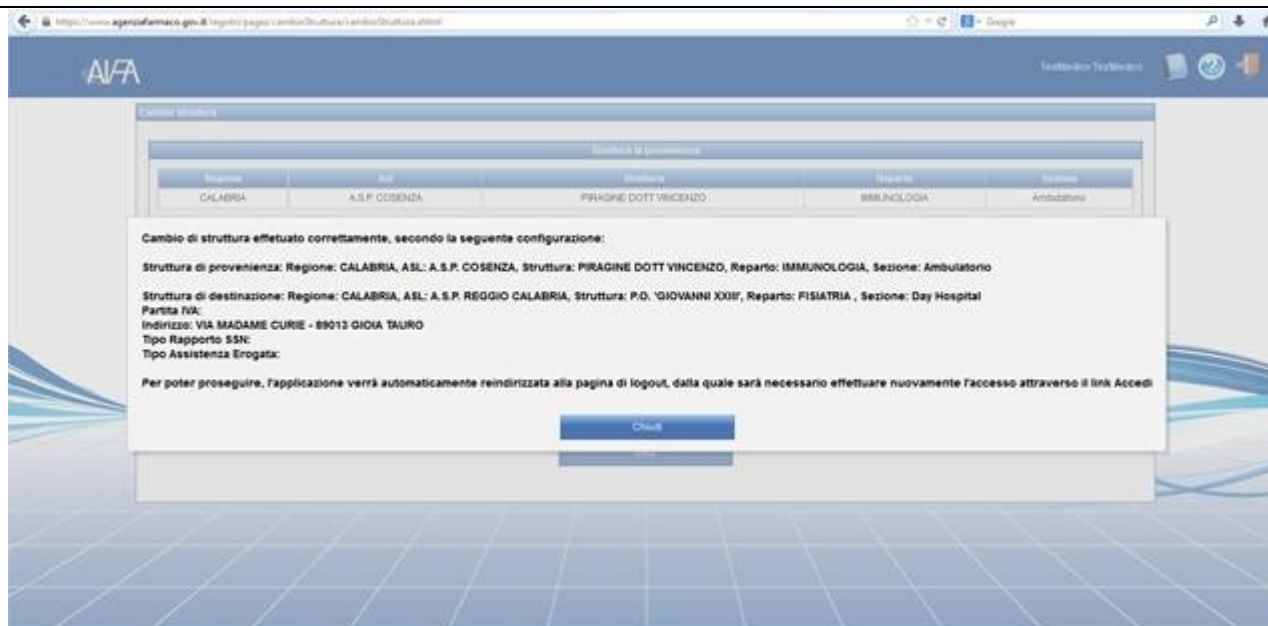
https://www.agenziafarmaco.gov.it/registri/pages/cambioStruttura/cambioStruttura.xhtml

Google

AIFA

TestMedico TestMedico

Cambio struttura

Struttura di provenienza

| Regione | Asl | Struttura | Reparto | Sezione |
|---|---|---|---|---|
| CALABRIA | A.S.P. COSENZA | PIRAGINE DOTT VINCENZO | IMMUNOLOGIA | Ambulatorio |

Cambio di struttura effettuato correttamente, secondo la seguente configurazione:

Struttura di provenienza: Regione: CALABRIA, ASL: A.S.P. COSENZA, Struttura: PIRAGINE DOTT VINCENZO, Reparto: IMMUNOLOGIA, Sezione: Ambulatorio

Struttura di destinazione: Regione: CALABRIA, ASL: A.S.P. REGGIO CALABRIA, Struttura: P.O. 'GIOVANNI XXIII', Reparto: FISIATRIA , Sezione: Day Hospital
Partita IVA:
Indirizzo: VIA MADAME CURIE - 89013 GIOIA TAURO
Tipo Rapporto SSN:
Tipo Assistenza Erogata:

Per poter proseguire, l'applicazione verrà automaticamente reindirizzata alla pagina di logout, dalla quale sarà necessario effettuare nuovamente l'accesso attraverso il link Accedi

Chiudi

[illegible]